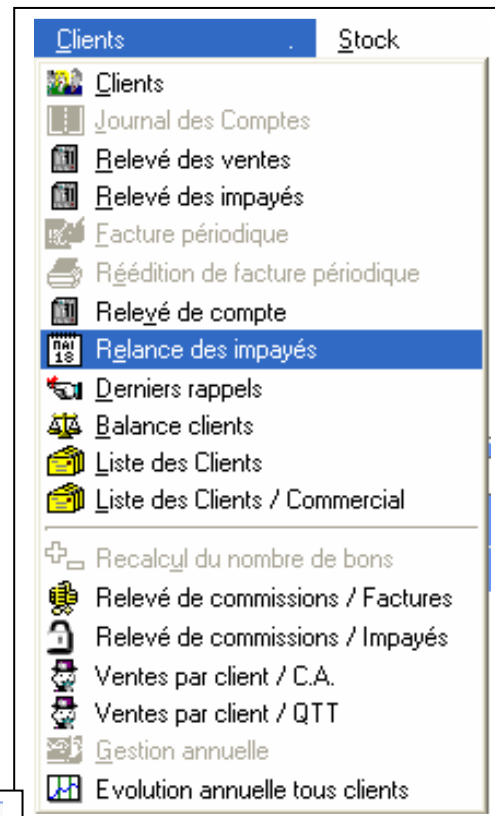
Clients Stock

Clients
Journal des Comptes
Relevé des ventes
Relevé des impayés
Facture périodique
Réédition de facture périodique
Relevé de compte
Relance des impayés
Derniers rappels
Balance clients
Liste des Clients
Liste des Clients / Commercial
Recalcul du nombre de bons
Relevé de commissions / Factures
Relevé de commissions / Impayés
Ventes par client / C.A.
Ventes par client / QTT
Gestion annuelle
Evolution annuelle tous clients